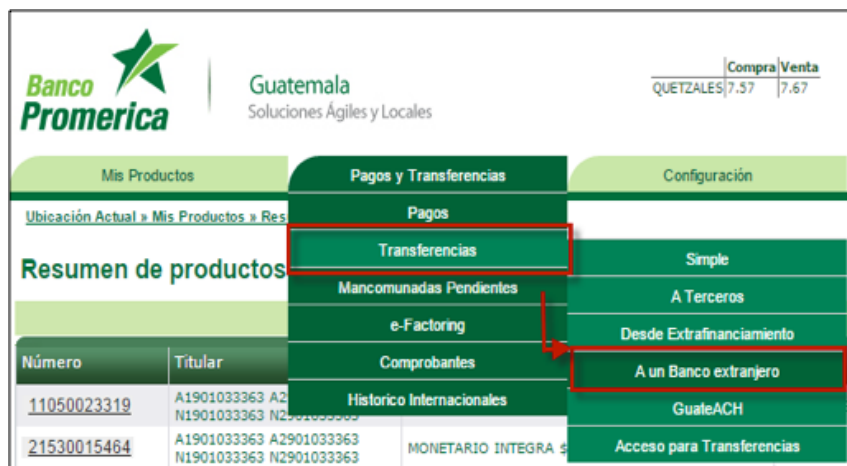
Banco Promerica

Guatemala
Soluciones Ágiles y Locales

| | Compra | Venta |
|---|---|---|
| QUETZALES | 7.57 | 7.67 |

Mis Productos
Pagos y Transferencias
Configuración

Ubicación Actual » Mis Productos » Res

Pagos
Transferencias
Mancomunadas Pendientes
e-Factoring
Comprobantes
Historico Internacionales

Simple
A Terceros
Desde Extrafinanciamiento
A un Banco extranjero
GuateACH
Acceso para Transferencias

Resumen de productos

| Número | Titular | |
|---|---|---|
| 11050023319 | A1901033363 A2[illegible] N1901033363 N2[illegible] | |
| 21530015464 | A1901033363 A2901033363 N1901033363 N2901033363 | MONETARIO INTEGRA $ |